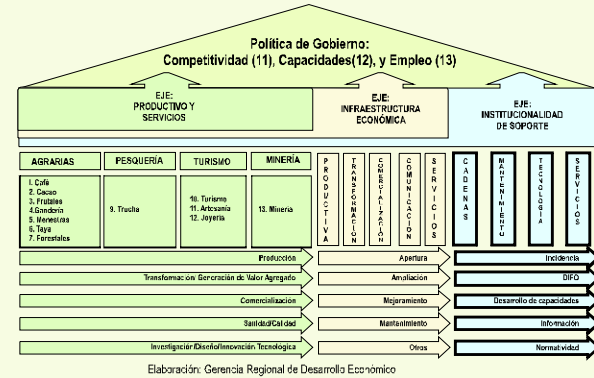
Política de Gobierno:
Competitividad (11), Capacidades(12), y Empleo (13)

EJE: PRODUCTIVO Y SERVICIOS

EJE: INFRAESTRUCTURA ECONÓMICA

EJE: INSTITUCIONALIDAD DE SOPORTE

AGRARIAS

PESQUERÍA

TURISMO

MINERÍA

1. Café
2. Cacao
3. Frutales
4. Ganadería
5. Menestras
6. Taya
7. Forestales

9. Trucha

10. Turismo
11. Artesanía
12. Joyería

13. Minería

PRODUCTIVA

TRANSFORMACION

COMERCIALIZACION

COMUNICACION

SERVICIOS

CADENAS

MANTENIMIENTO

TECNOLOGIA

SERVICIOS

Producción

Transformación Generación de Valor Agregado

Comercialización

Sanidad/Calidad

Investigación/Diseño/Innovación Tecnologica

Apertura

Ampliación

Mejoramiento

Mantenimiento

Otros

Incidencia

DIFO

Desarrollo de capacidades

Información

Normatividad

Elaboración: Gerencia Regional de Desarrollo Económico